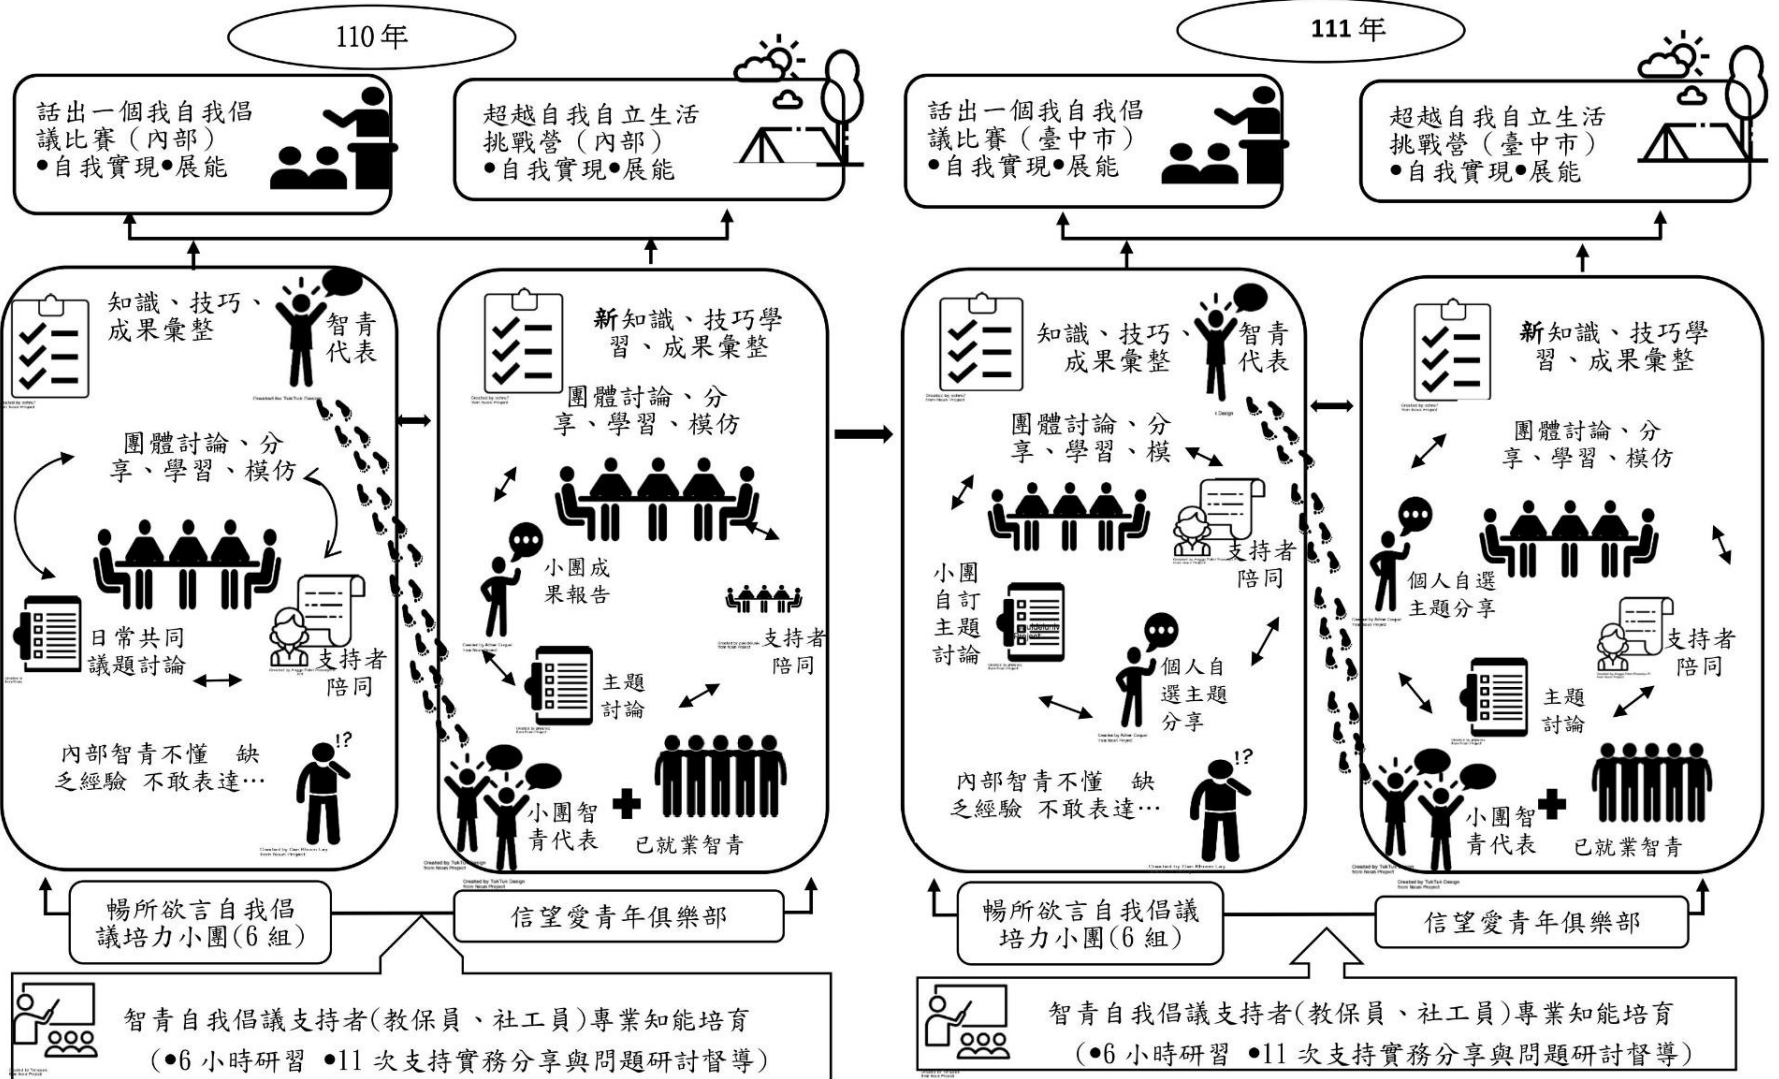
110 年

話出一個我自我倡議比賽（內部）
•自我實現•展能

超越自我自立生活挑戰營（內部）
•自我實現•展能

知識、技巧、成果彙整

智青代表

團體討論、分享、學習、模仿

日常共同議題討論

支持者陪同

內部智青不懂 缺乏經驗 不敢表達…

新知識、技巧學習、成果彙整

團體討論、分享、學習、模仿

小團成果報告

支持者陪同

主題討論

小團智青代表

已就業智青

暢所欲言自我倡議培力小團(6 組)

信望愛青年俱樂部

智青自我倡議支持者(教保員、社工員)專業知能培育
(•6 小時研習 •11 次支持實務分享與問題研討督導)

111 年

話出一個我自我倡議比賽（臺中市）
•自我實現•展能

超越自我自立生活挑戰營（臺中市）
•自我實現•展能

知識、技巧、成果彙整

智青代表

團體討論、分享、學習、模

支持者陪同

小團自訂主題討論

個人自選主題分享

內部智青不懂 缺乏經驗 不敢表達…

新知識、技巧學習、成果彙整

團體討論、分享、學習、模仿

個人自選主題分享

支持者陪同

主題討論

小團智青代表

已就業智青

暢所欲言自我倡議培力小團(6 組)

信望愛青年俱樂部

智青自我倡議支持者(教保員、社工員)專業知能培育
(•6 小時研習 •11 次支持實務分享與問題研討督導)